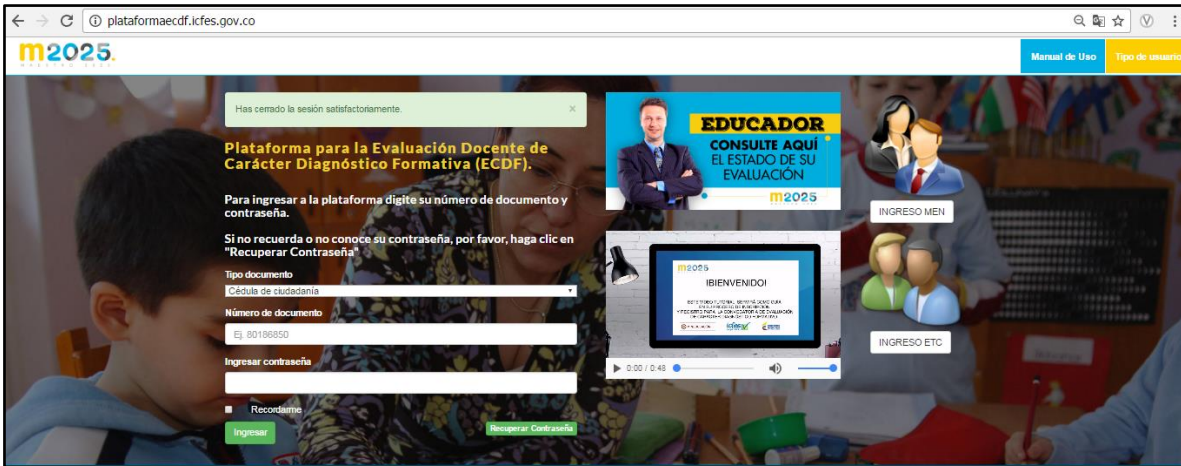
plataformaecdf.icfes.gov.co

m2025.

Manual de Uso

Tipo de usuario

Has cerrado la sesión satisfactoriamente. ×

Plataforma para la Evaluación Docente de Carácter Diagnóstico Formativa (ECDF).

Para ingresar a la plataforma digite su número de documento y contraseña.

Si no recuerda o no conoce su contraseña, por favor, haga clic en "Recuperar Contraseña"

Tipo documento

Cédula de ciudadanía

Número de documento

Ej. 80186850

Ingresar contraseña

Recordarme

Ingresar

Recuperar Contraseña

EDUCADOR

CONSULTE AQUÍ EL ESTADO DE SU EVALUACIÓN

m2025

m2025

¡BIENVENIDO!

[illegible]

0:00 / 0:48

INGRESO MEN

INGRESO ETC